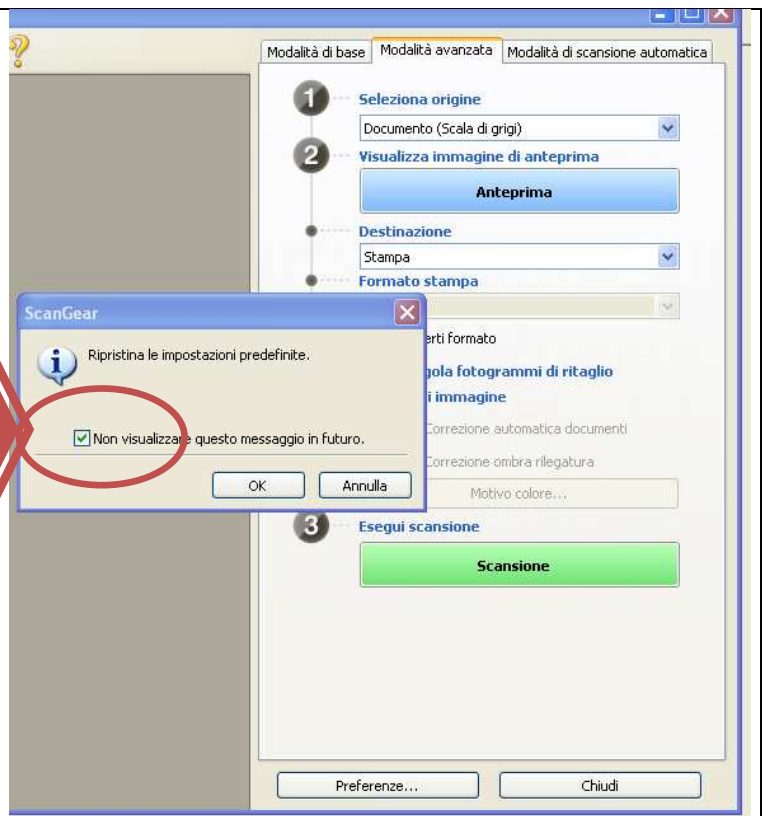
Modalità di base | Modalità avanzata | Modalità di scansione automatica

1 Seleziona origine

Documento (Scala di grigi)

2 Visualizza immagine di anteprima

Anteprima

Destinazione

Stampa

Formato stampa

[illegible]erti formato

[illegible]gola fotogrammi di ritaglio

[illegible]i immagine

Correzione automatica documenti

Correzione ombra rilegatura

Motivo colore...

3 Esegui scansione

Scansione

ScanGear

Ripristina le impostazioni predefinite.

Non visualizzare questo messaggio in futuro.

OK

Annulla

Preferenze...

Chiudi